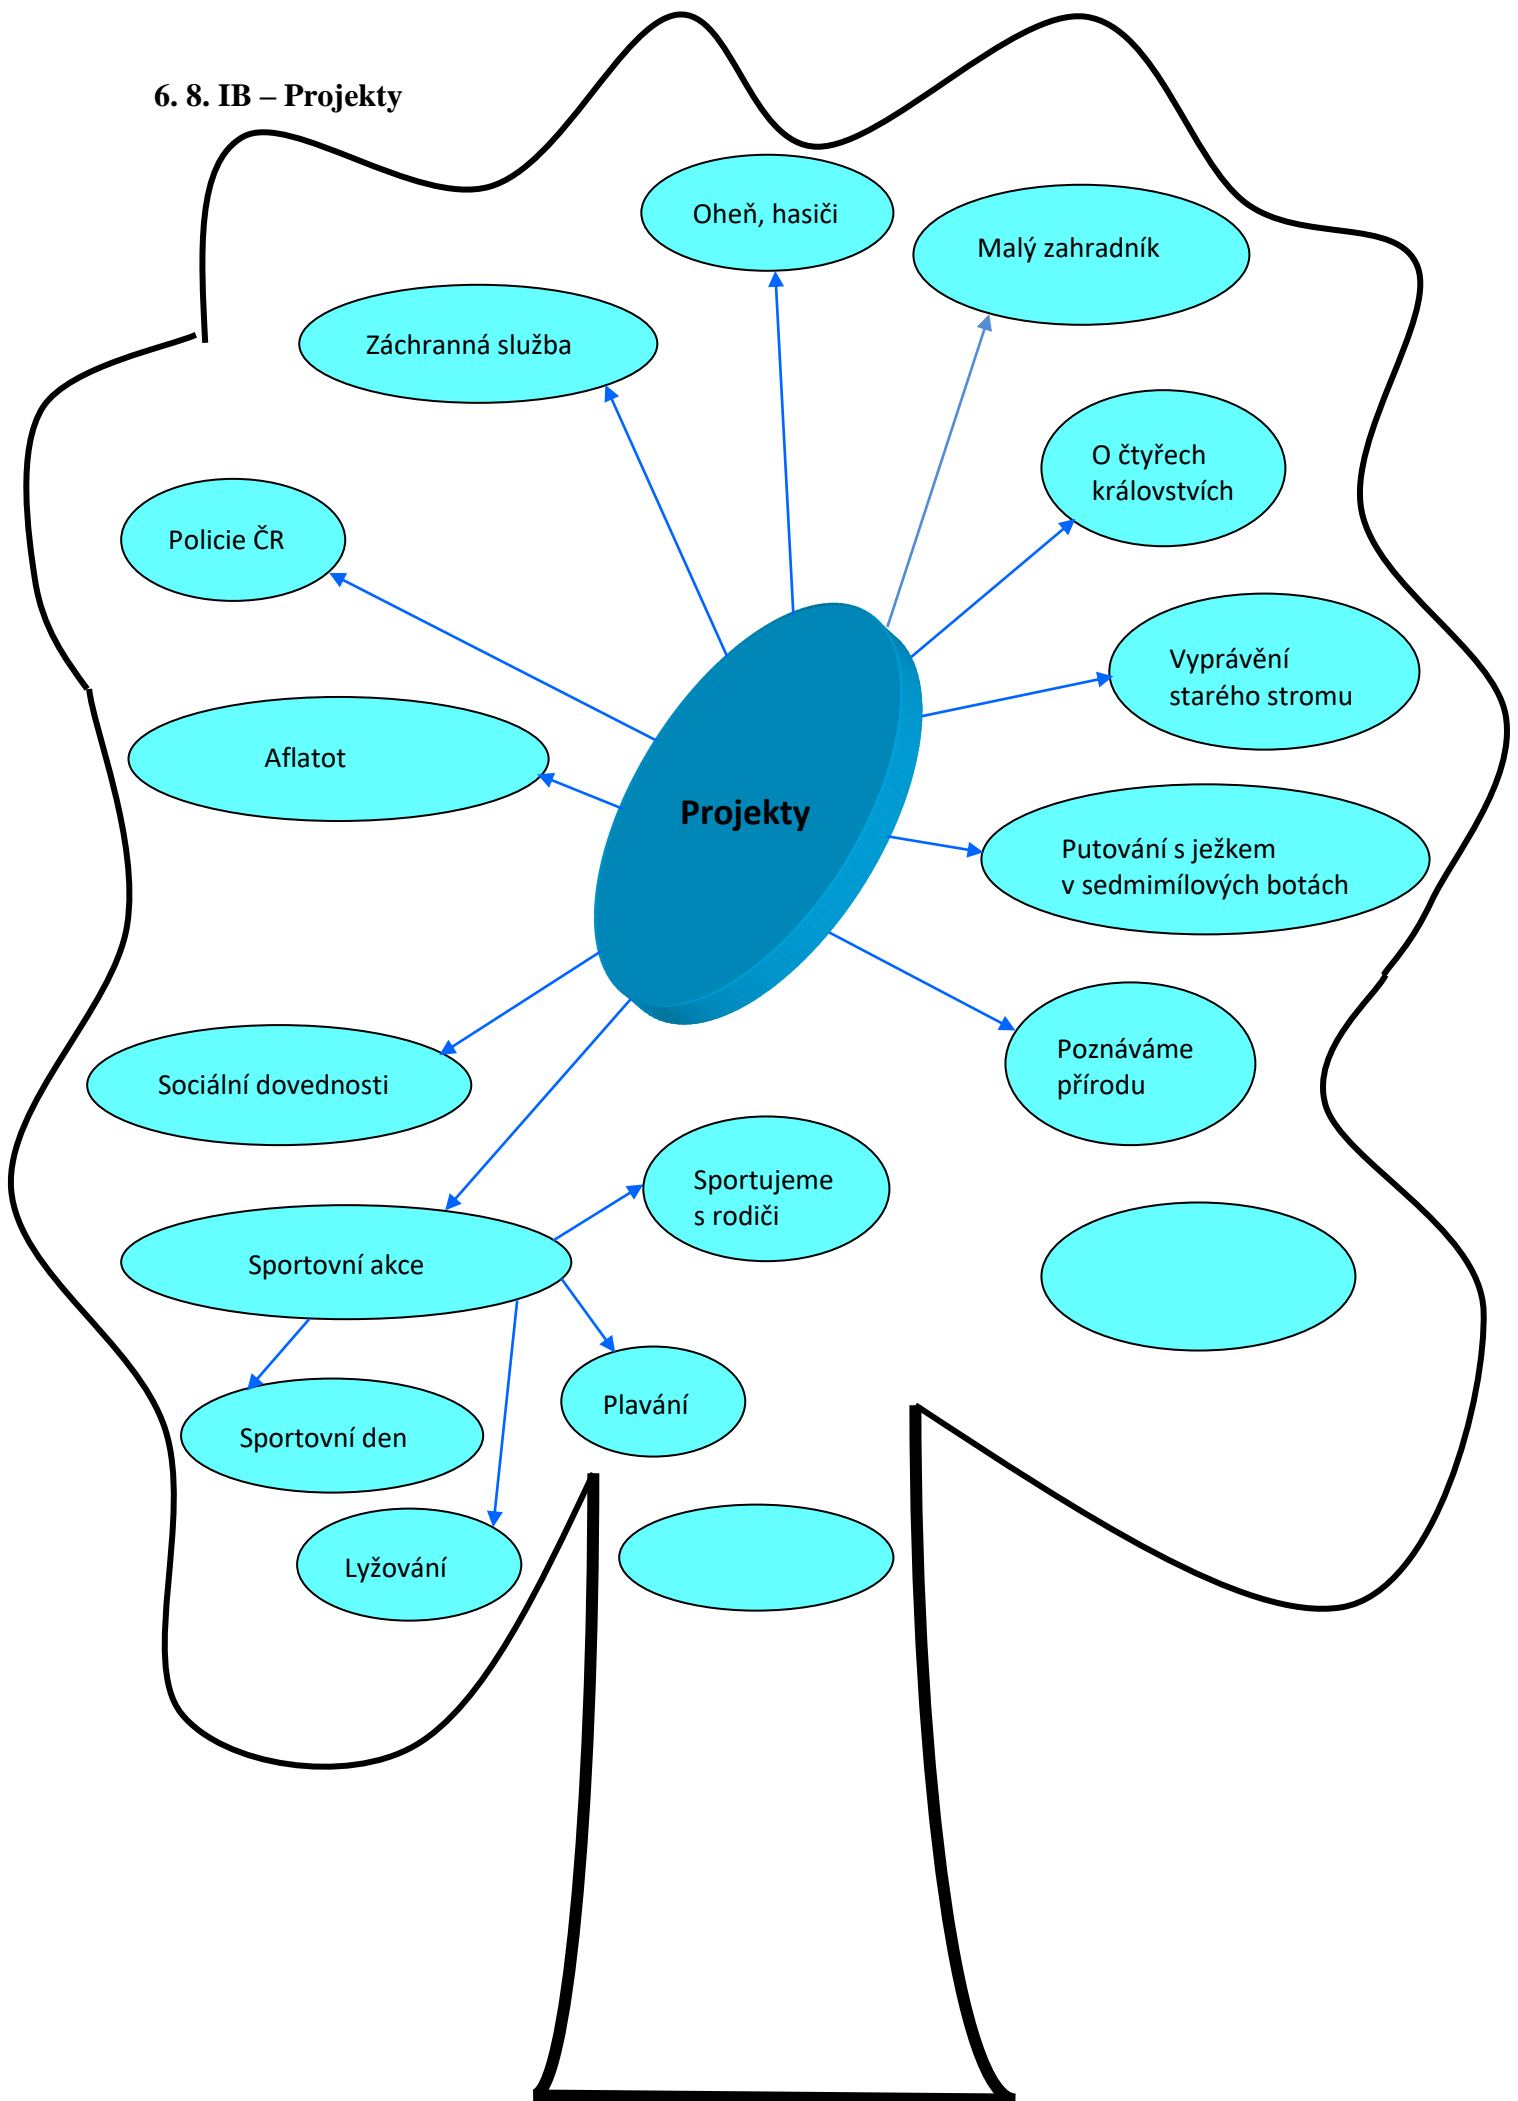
6. 8. IB – Projekty

Oheň, hasiči

Malý zahradník

Záchranná služba

O čtyřech královstvích

Policie ČR

Vyprávění starého stromu

Aflatot

Projekty

Putování s ježkem v sedmimílových botách

Poznáváme přírodu

Sociální dovednosti

Sportujeme s rodiči

Sportovní akce

Plavání

Sportovní den

Lyžování